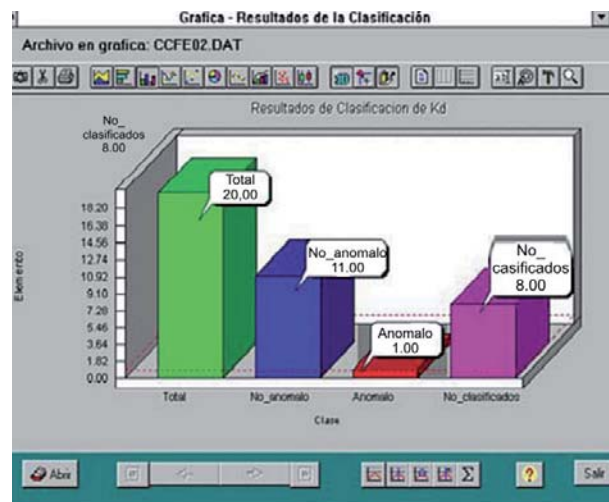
Grafica - Resultados de la Clasificación

Archivo en grafica: CCFE02.DAT

Resultados de Clasificacion de Kd

No_
clasificados
8.00

Total
20,00

No_anomalo
11.00

Anomalo
1.00

No_
casificados
8.00

18.20
16.38
14.56
12.74
10.92
9.10
7.28
5.46
3.64
1.82
0.00

Elemento

Total
No_anomalo
Anomalo
No_clasificados

Clase

Abrir

Σ

?

Salir